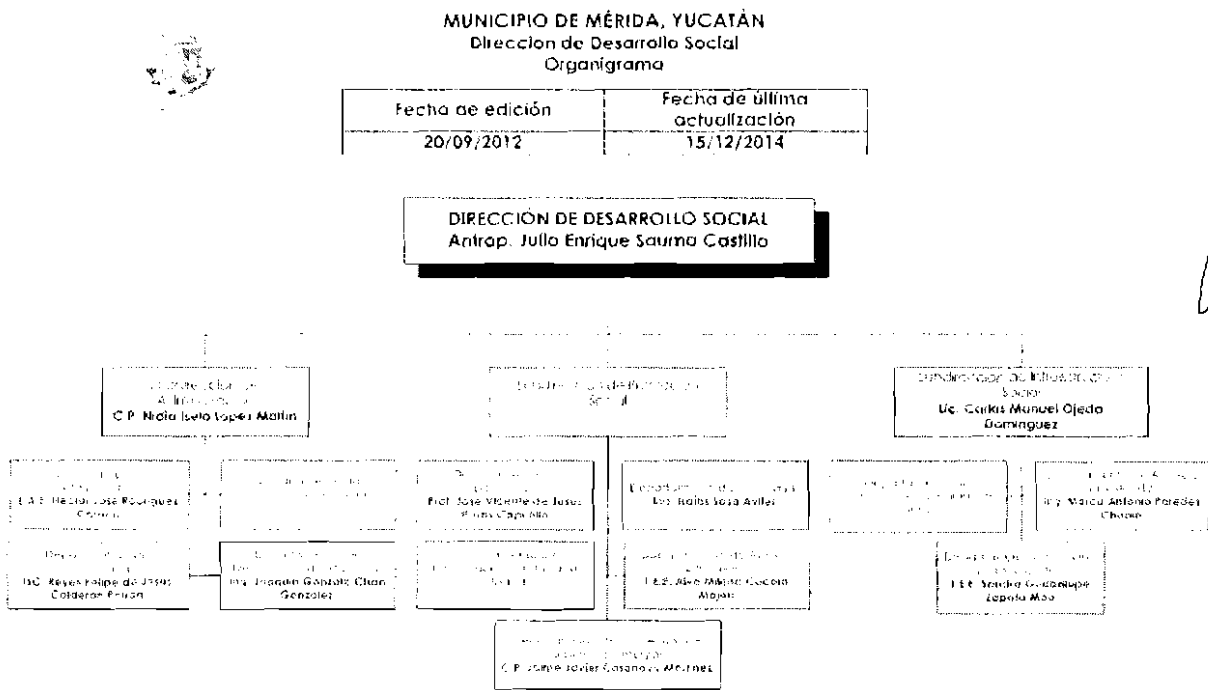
MUNICIPIO DE MÉRIDA, YUCATÁN
Direccion de Desarrollo Social
Organigrama

| Fecha de edición | Fecha de última actualización |
|---|---|
| 20/09/2012 | 15/12/2014 |

DIRECCIÓN DE DESARROLLO SOCIAL
Antrop. Julio Enrique Sauma Castillo

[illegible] Administrativa
C.P. Nidia Iselo López Martín

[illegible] Social

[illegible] Social
Lic. Carlos Manuel Ojeda Domínguez

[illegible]
L.A.E. Héctor José Rodríguez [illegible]

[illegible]

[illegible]
Prof. José Vicente de Jesús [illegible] Capetillo

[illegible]
Lic. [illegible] Sosa Avilés

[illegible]

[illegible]
Ing. Marco Antonio Paredes Chavez

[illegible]
Lic. Reyes Felipe de Jesús Calderón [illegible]

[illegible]
Ing. Joaquín Gonzalo Chan González

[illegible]

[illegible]
L.E.E. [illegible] Mojón

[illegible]
L.E.E. Sandra Guadalupe Zapata May

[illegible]
C.P. Jaime Javier Casanova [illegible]